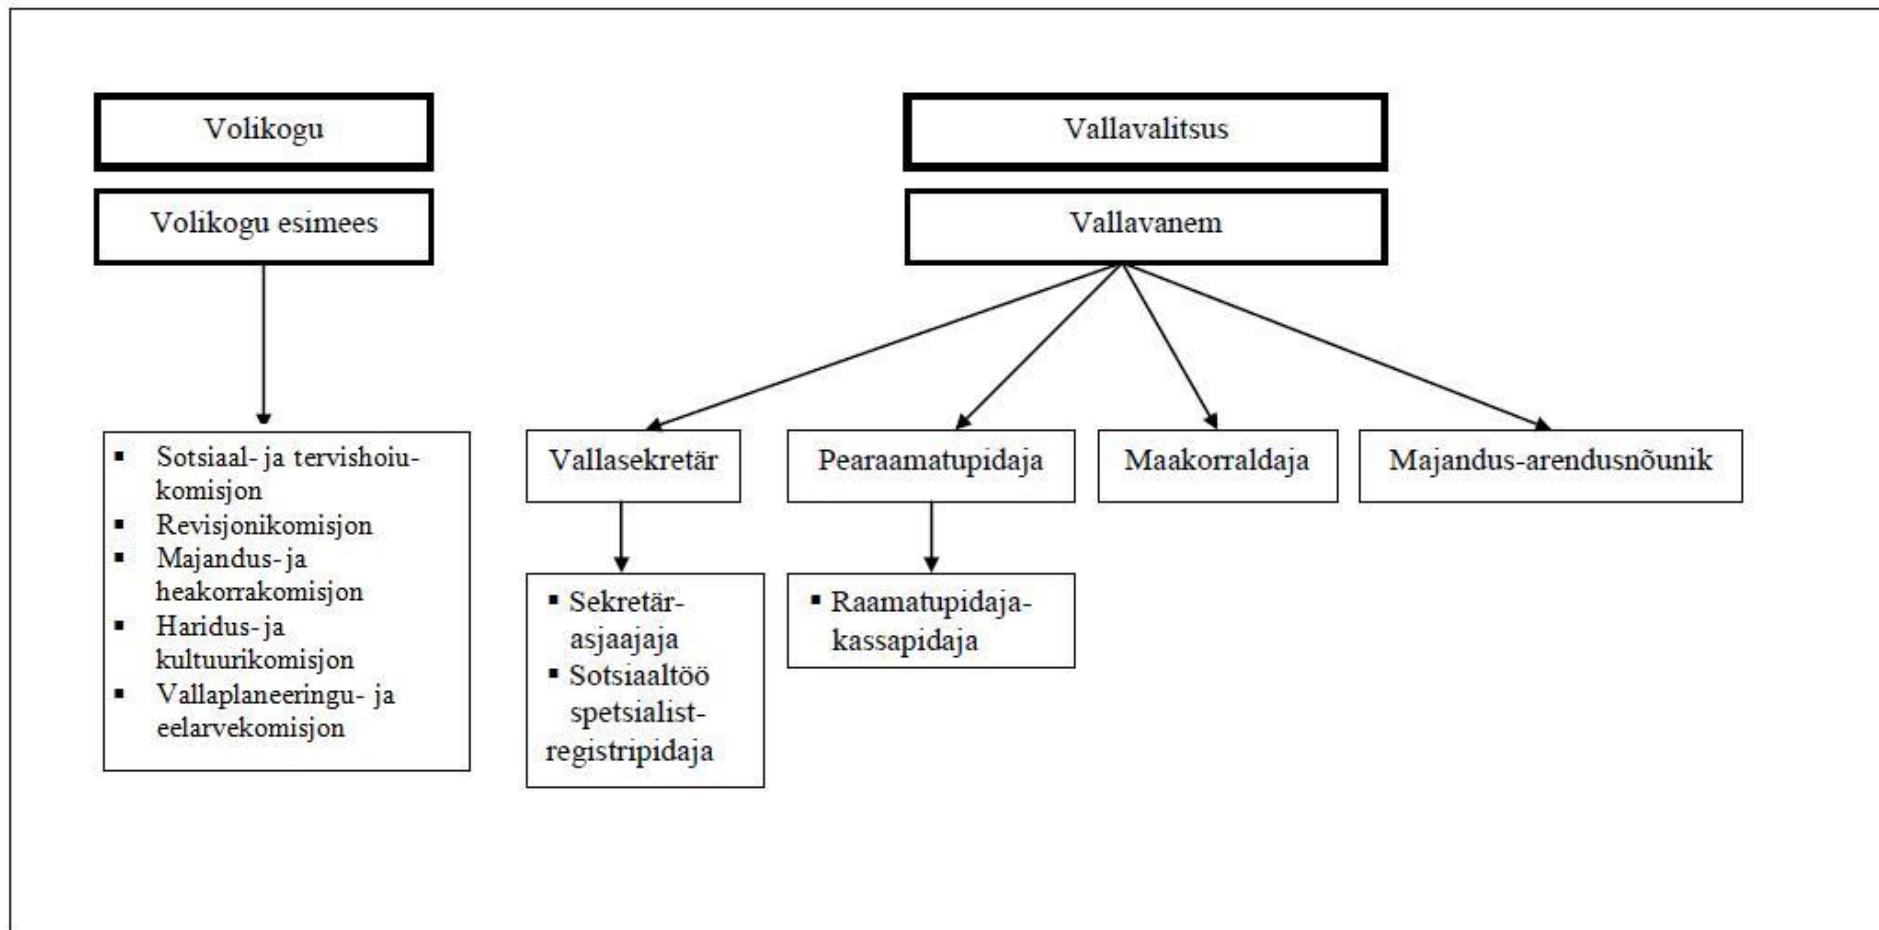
Volikogu

Volikogu esimees

- Sotsiaal- ja tervishoiu-komisjon
- Revisjonikomisjon
- Majandus- ja heakorrakomisjon
- Haridus- ja kultuurikomisjon
- Vallaplaneeringu- ja eelarvekomisjon

Vallavalitsus

Vallavanem

Vallasekretär

- Sekretär-asjaajaja
- Sotsiaaltöö spetsialist-registripidaja

Pearaamatupidaja

- Raamatupidaja-kassapidaja

Maakorraldaja

Majandus-arendusnõunik